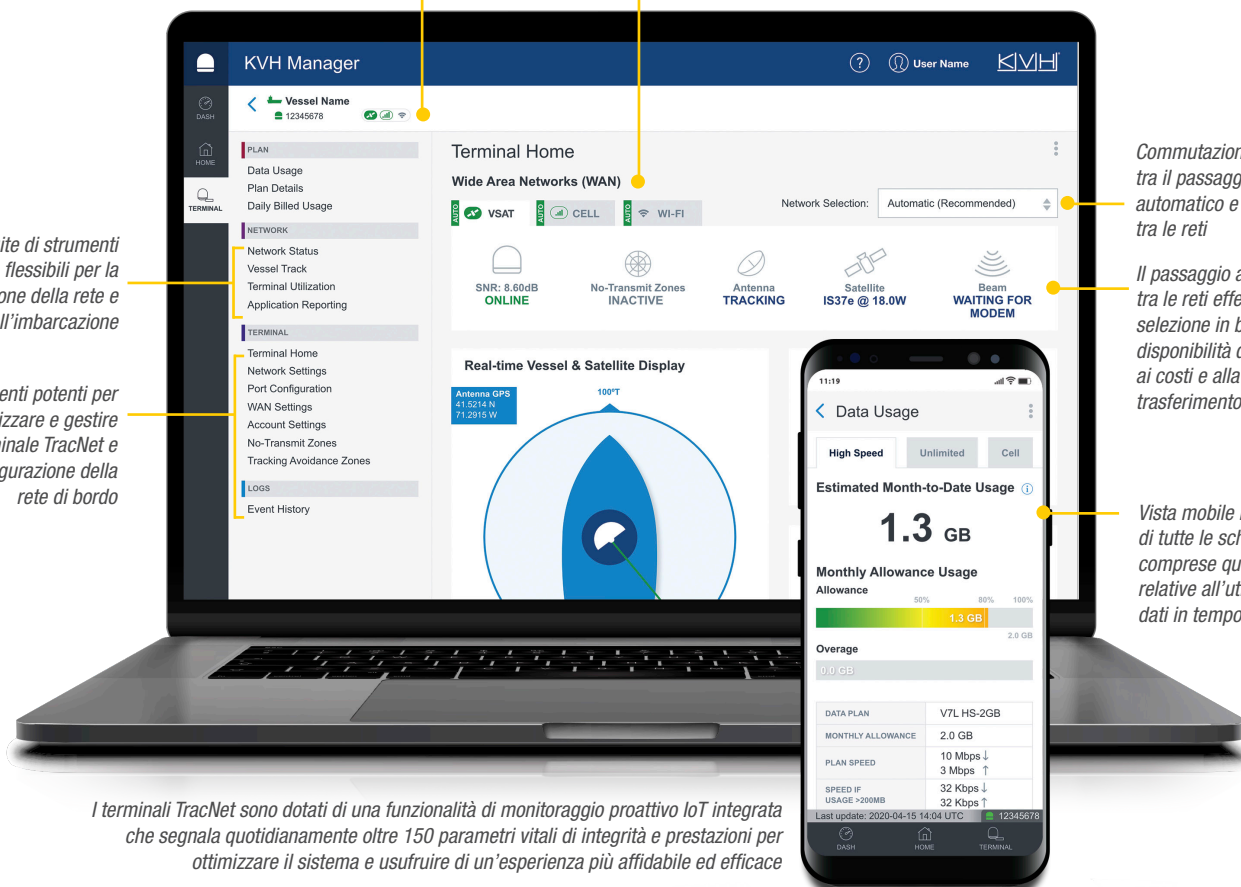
ite di strumenti flessibili per la one della rete e ll'imbarcazione

enti potenti per izzare e gestire inale TracNet e gurazione della rete di bordo

KVH Manager

User Name

KVH

DASH

HOME

TERMINAL

Vessel Name
12345678

PLAN
Data Usage
Plan Details
Daily Billed Usage

NETWORK
Network Status
Vessel Track
Terminal Utilization
Application Reporting

TERMINAL
Terminal Home
Network Settings
Port Configuration
WAN Settings
Account Settings
No-Transmit Zones
Tracking Avoidance Zones

LOGS
Event History

Terminal Home

Wide Area Networks (WAN)

AUTO VSAT
AUTO CELL
AUTO WI-FI

Network Selection: Automatic (Recommended)

SNR: 8.60dB
ONLINE

No-Transmit Zones
INACTIVE

Antenna
TRACKING

Satellite
IS37e @ 18.0W

Beam
WAITING FOR MODEM

Real-time Vessel & Satellite Display

Antenna GPS
41.5214 N
71.2915 W

100°T

11:19

Data Usage

High Speed | Unlimited | Cell

Estimated Month-to-Date Usage

1.3 GB

Monthly Allowance Usage
Allowance
50% 80% 100%
1.3 GB
2.0 GB

Overage
0.0 GB

| DATA PLAN | V7L HS-2GB |
|---|---|
| MONTHLY ALLOWANCE | 2.0 GB |
| PLAN SPEED | 10 Mbps ↓ 3 Mbps ↑ |
| SPEED IF USAGE >200MB | 32 Kbps ↓ 32 Kbps ↑ |

Last update: 2020-04-15 14:04 UTC 12345678

DASH HOME TERMINAL

Commutazion tra il passagg automatico e tra le reti

Il passaggio a tra le reti effe selezione in b disponibilità c ai costi e alla trasferimento

Vista mobile di tutte le sch comprese qu relative all'ut dati in tempo

I terminali TracNet sono dotati di una funzionalità di monitoraggio proattivo IoT integrata che segnala quotidianamente oltre 150 parametri vitali di integrità e prestazioni per ottimizzare il sistema e usufruire di un'esperienza più affidabile ed efficace